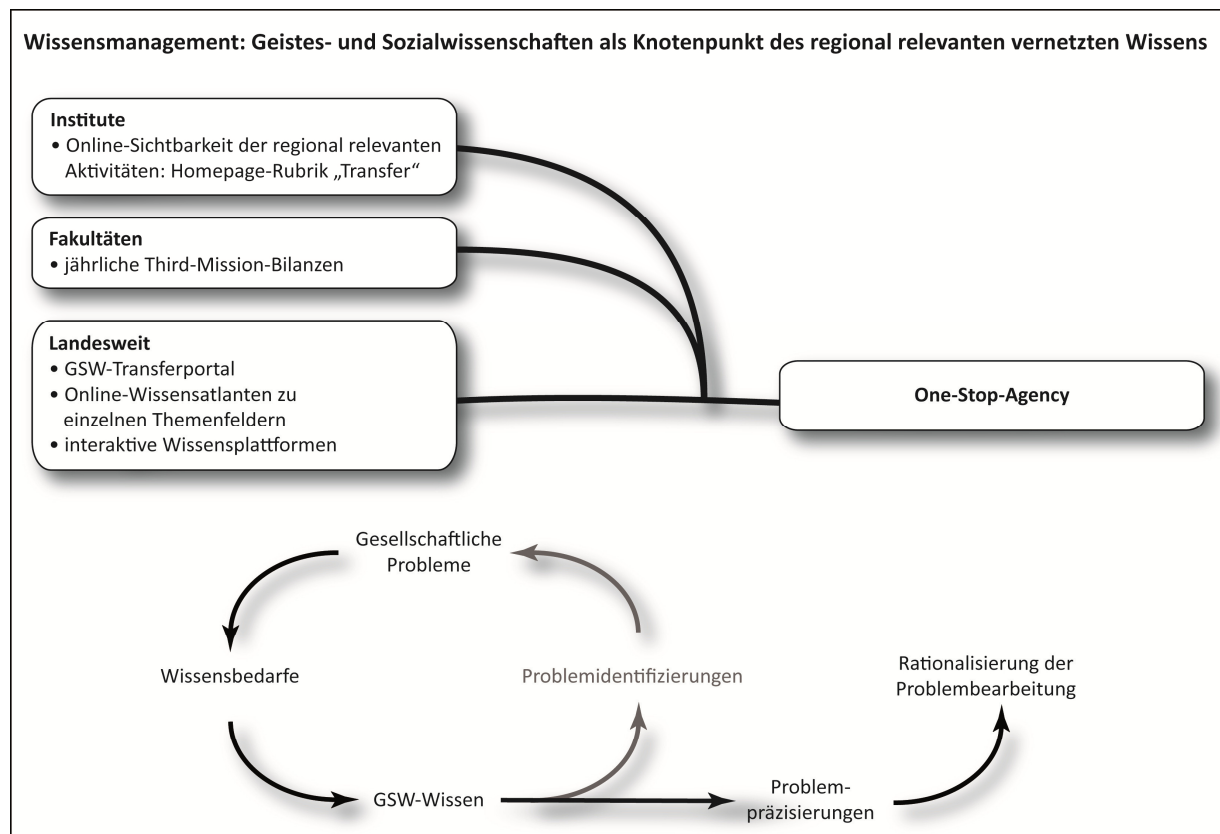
Wissensmanagement: Geistes- und Sozialwissenschaften als Knotenpunkt des regional relevanten vernetzten Wissens

**Institute**
• Online-Sichtbarkeit der regional relevanten Aktivitäten: Homepage-Rubrik „Transfer“

**Fakultäten**
• jährliche Third-Mission-Bilanzen

**Landesweit**
• GSW-Transferportal
• Online-Wissensatlanten zu einzelnen Themenfeldern
• interaktive Wissensplattformen

**One-Stop-Agency**

Gesellschaftliche Probleme

Wissensbedarfe

Problemidentifizierungen

Rationalisierung der Problembearbeitung

GSW-Wissen

Problempräzisierungen